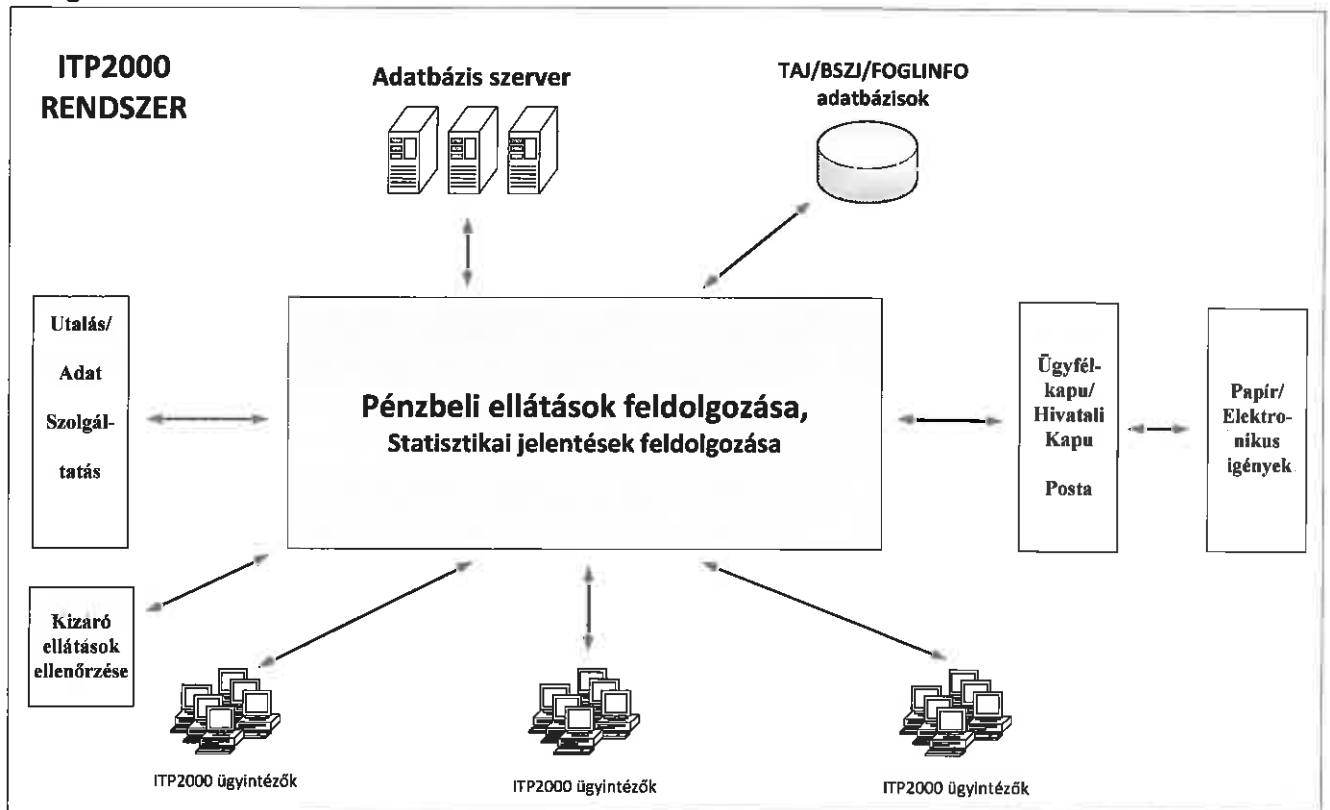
ITP2000 RENDSZER

Adatbázis szerver

TAJ/BSZJ/FOGLINFO adatbázisok

Utalás/ Adat Szolgáltatás

Pénzbeli ellátások feldolgozása, Statisztikai jelentések feldolgozása

Ügyfélkapu/ Hivatali Kapu

Posta

Papír/ Elektronikus igények

Kizáró ellátások ellenőrzése

ITP2000 ügyintézők

ITP2000 ügyintézők

ITP2000 ügyintézők